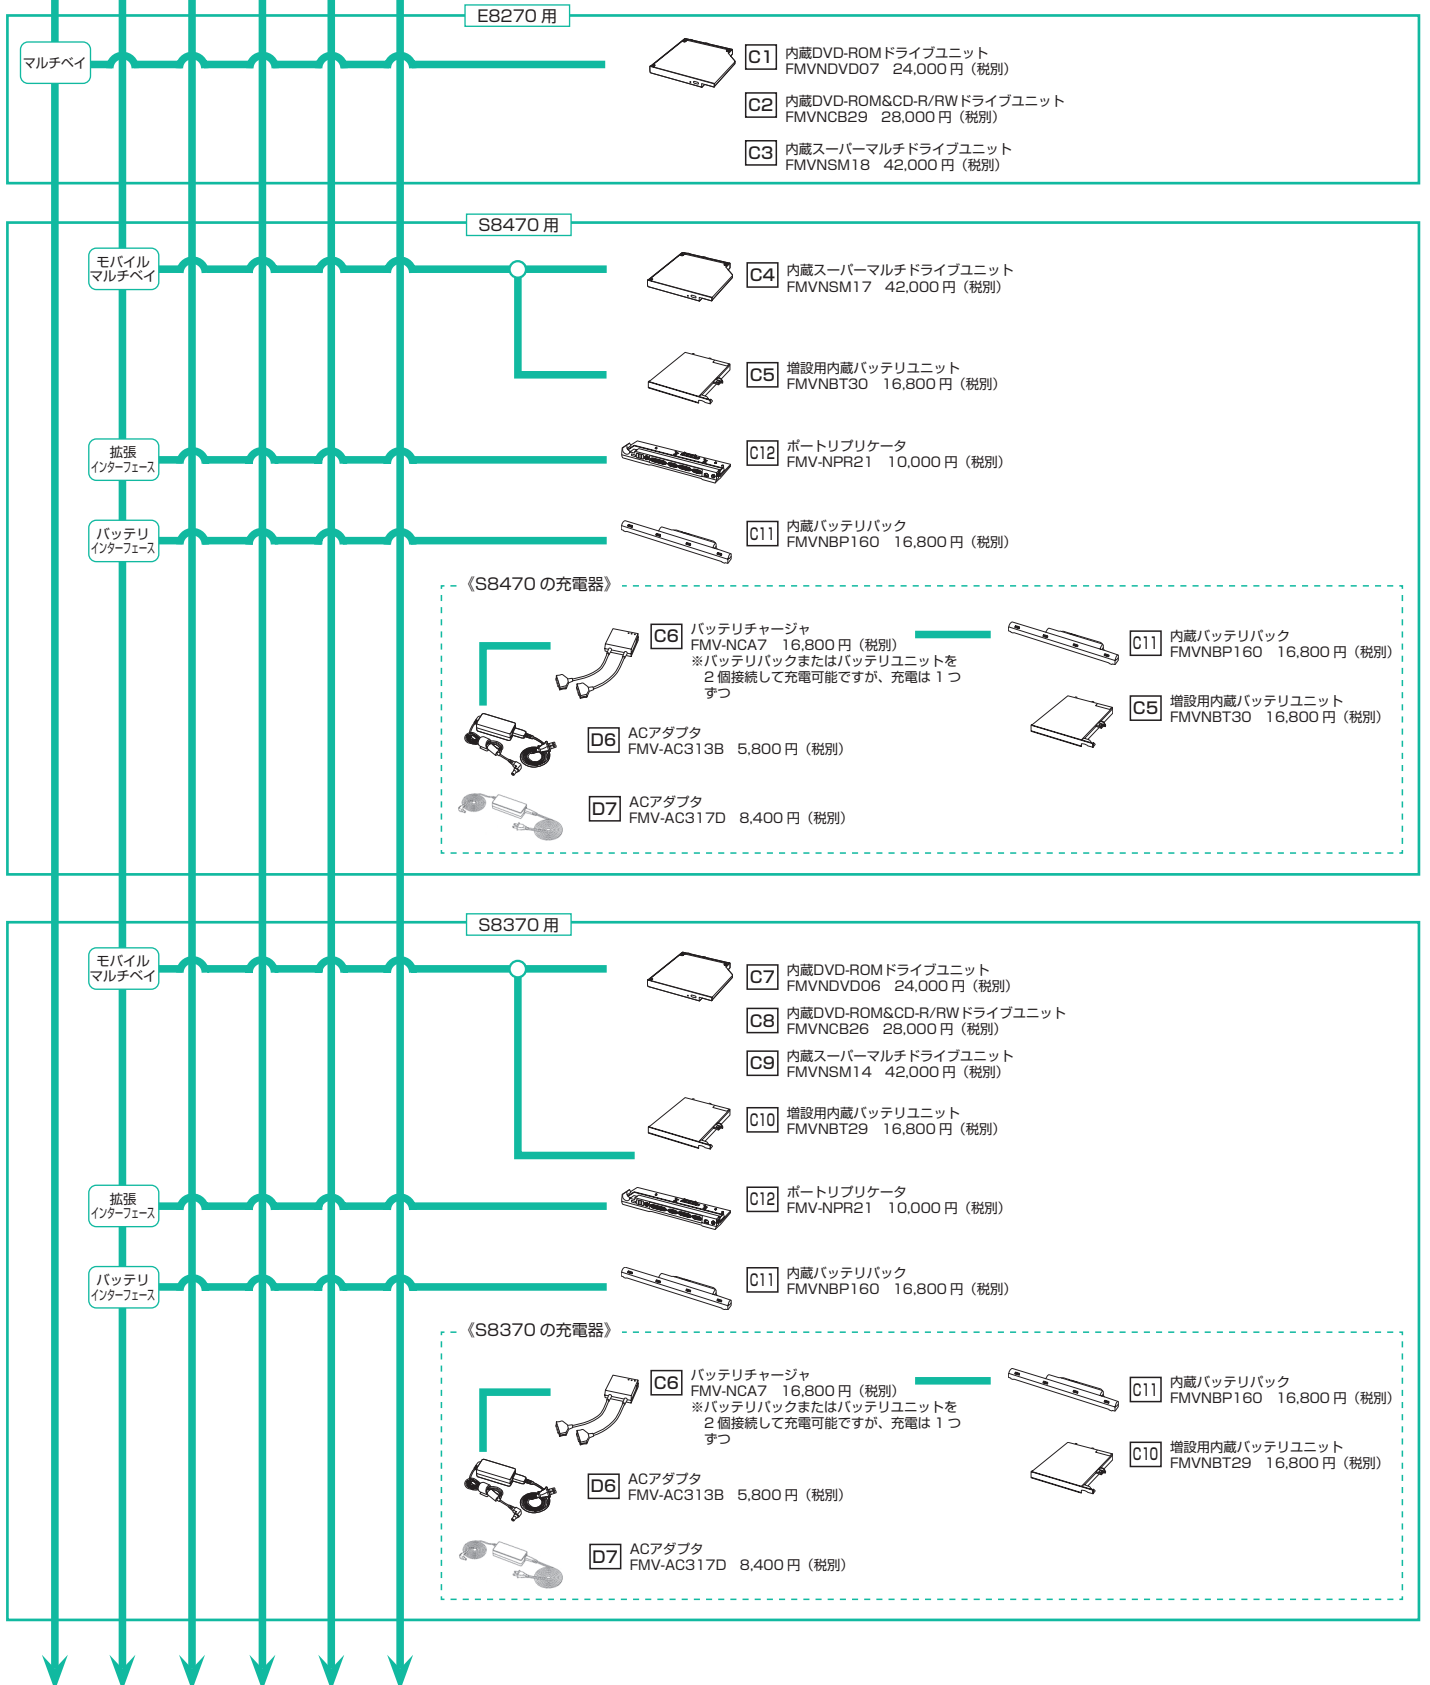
E8270 用

マルチベイ

C1 内蔵DVD-ROMドライブユニット FMVNDVD07 24,000 円（税別）

C2 内蔵DVD-ROM&CD-R/RWドライブユニット FMVNCB29 28,000 円（税別）

C3 内蔵スーパーマルチドライブユニット FMVNSM18 42,000 円（税別）

S8470 用

モバイルマルチベイ

C4 内蔵スーパーマルチドライブユニット FMVNSM17 42,000 円（税別）

C5 増設用内蔵バッテリユニット FMVNBT30 16,800 円（税別）

拡張インターフェース

C12 ポートリプリケータ FMV-NPR21 10,000 円（税別）

バッテリインターフェース

C11 内蔵バッテリパック FMVNBP160 16,800 円（税別）

《S8470 の充電器》

C6 バッテリチャージャ FMV-NCA7 16,800 円（税別）
※バッテリパックまたはバッテリユニットを２個接続して充電可能ですが、充電は１つずつ

C11 内蔵バッテリパック FMVNBP160 16,800 円（税別）

C5 増設用内蔵バッテリユニット FMVNBT30 16,800 円（税別）

D6 ACアダプタ FMV-AC313B 5,800 円（税別）

D7 ACアダプタ FMV-AC317D 8,400 円（税別）

S8370 用

モバイルマルチベイ

C7 内蔵DVD-ROMドライブユニット FMVNDVD06 24,000 円（税別）

C8 内蔵DVD-ROM&CD-R/RWドライブユニット FMVNCB26 28,000 円（税別）

C9 内蔵スーパーマルチドライブユニット FMVNSM14 42,000 円（税別）

C10 増設用内蔵バッテリユニット FMVNBT29 16,800 円（税別）

拡張インターフェース

C12 ポートリプリケータ FMV-NPR21 10,000 円（税別）

バッテリインターフェース

C11 内蔵バッテリパック FMVNBP160 16,800 円（税別）

《S8370 の充電器》

C6 バッテリチャージャ FMV-NCA7 16,800 円（税別）
※バッテリパックまたはバッテリユニットを２個接続して充電可能ですが、充電は１つずつ

C11 内蔵バッテリパック FMVNBP160 16,800 円（税別）

C10 増設用内蔵バッテリユニット FMVNBT29 16,800 円（税別）

D6 ACアダプタ FMV-AC313B 5,800 円（税別）

D7 ACアダプタ FMV-AC317D 8,400 円（税別）